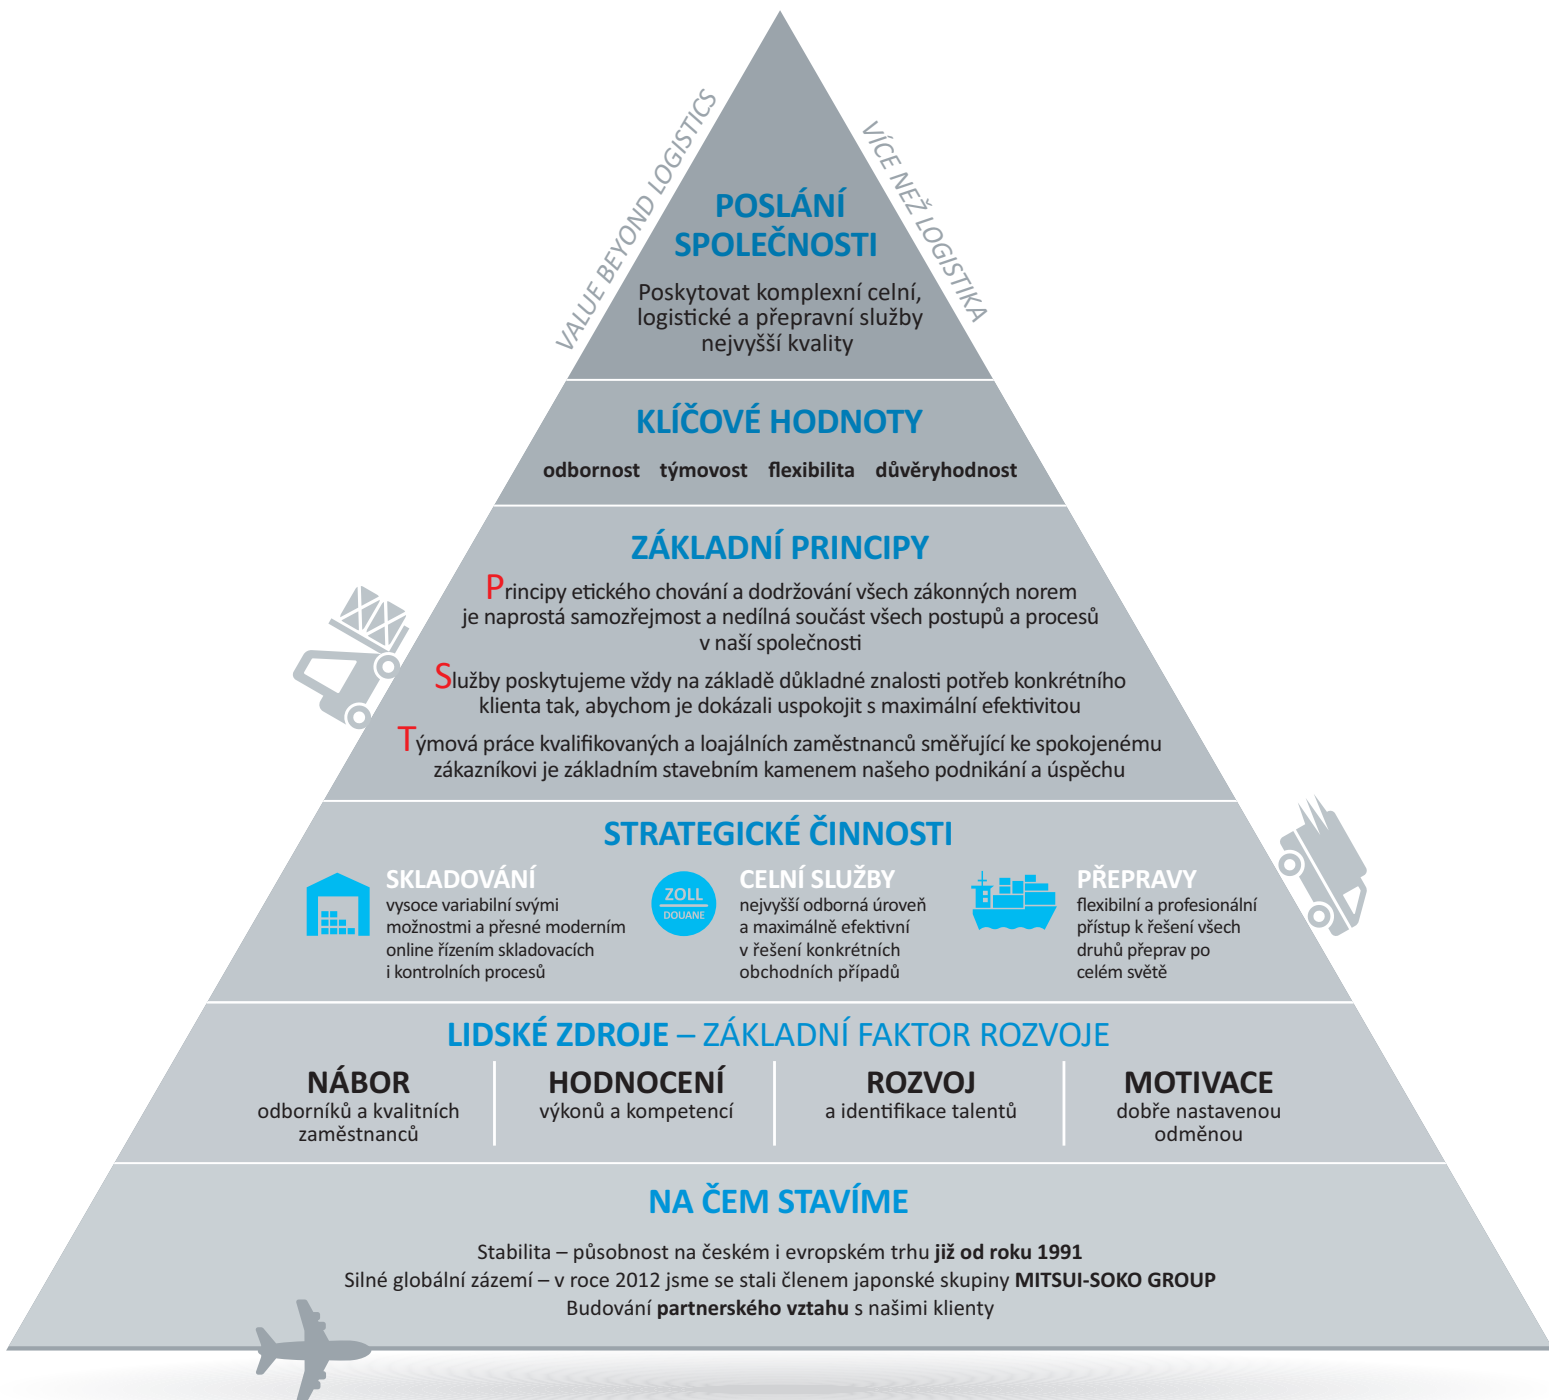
VALUE BEYOND LOGISTICS

VÍCE NEŽ LOGISTIKA

POSLÁNÍ SPOLEČNOSTI

Poskytovat komplexní celní, logistické a přepravní služby nejvyšší kvality

KLÍČOVÉ HODNOTY

odbornost týmovost flexibilita důvěryhodnost

ZÁKLADNÍ PRINCIPY

Principy etického chování a dodržování všech zákonných norem je naprostá samozřejmost a nedílná součást všech postupů a procesů v naší společnosti

Služby poskytujeme vždy na základě důkladné znalosti potřeb konkrétního klienta tak, abychom je dokázali uspokojit s maximální efektivitou

Týmová práce kvalifikovaných a loajálních zaměstnanců směřující ke spokojenému zákazníkovi je základním stavebním kamenem našeho podnikání a úspěchu

STRATEGICKÉ ČINNOSTI

SKLADOVÁNÍ
vysoce variabilní svými možnostmi a přesné moderním online řízením skladovacích i kontrolních procesů

ZOLL DOUANE

CELNÍ SLUŽBY
nejvyšší odborná úroveň a maximálně efektivní v řešení konkrétních obchodních případů

PŘEPRAVY
flexibilní a profesionální přístup k řešení všech druhů přeprav po celém světě

LIDSKÉ ZDROJE – ZÁKLADNÍ FAKTOR ROZVOJE

NÁBOR
odborníků a kvalitních zaměstnanců

HODNOCENÍ
výkonů a kompetencí

ROZVOJ
a identifikace talentů

MOTIVACE
dobře nastavenou odměnou

NA ČEM STAVÍME

Stabilita – působnost na českém i evropském trhu již od roku 1991
Silné globální zázemí – v roce 2012 jsme se stali členem japonské skupiny MITSUI-SOKO GROUP
Budování partnerského vztahu s našimi klienty